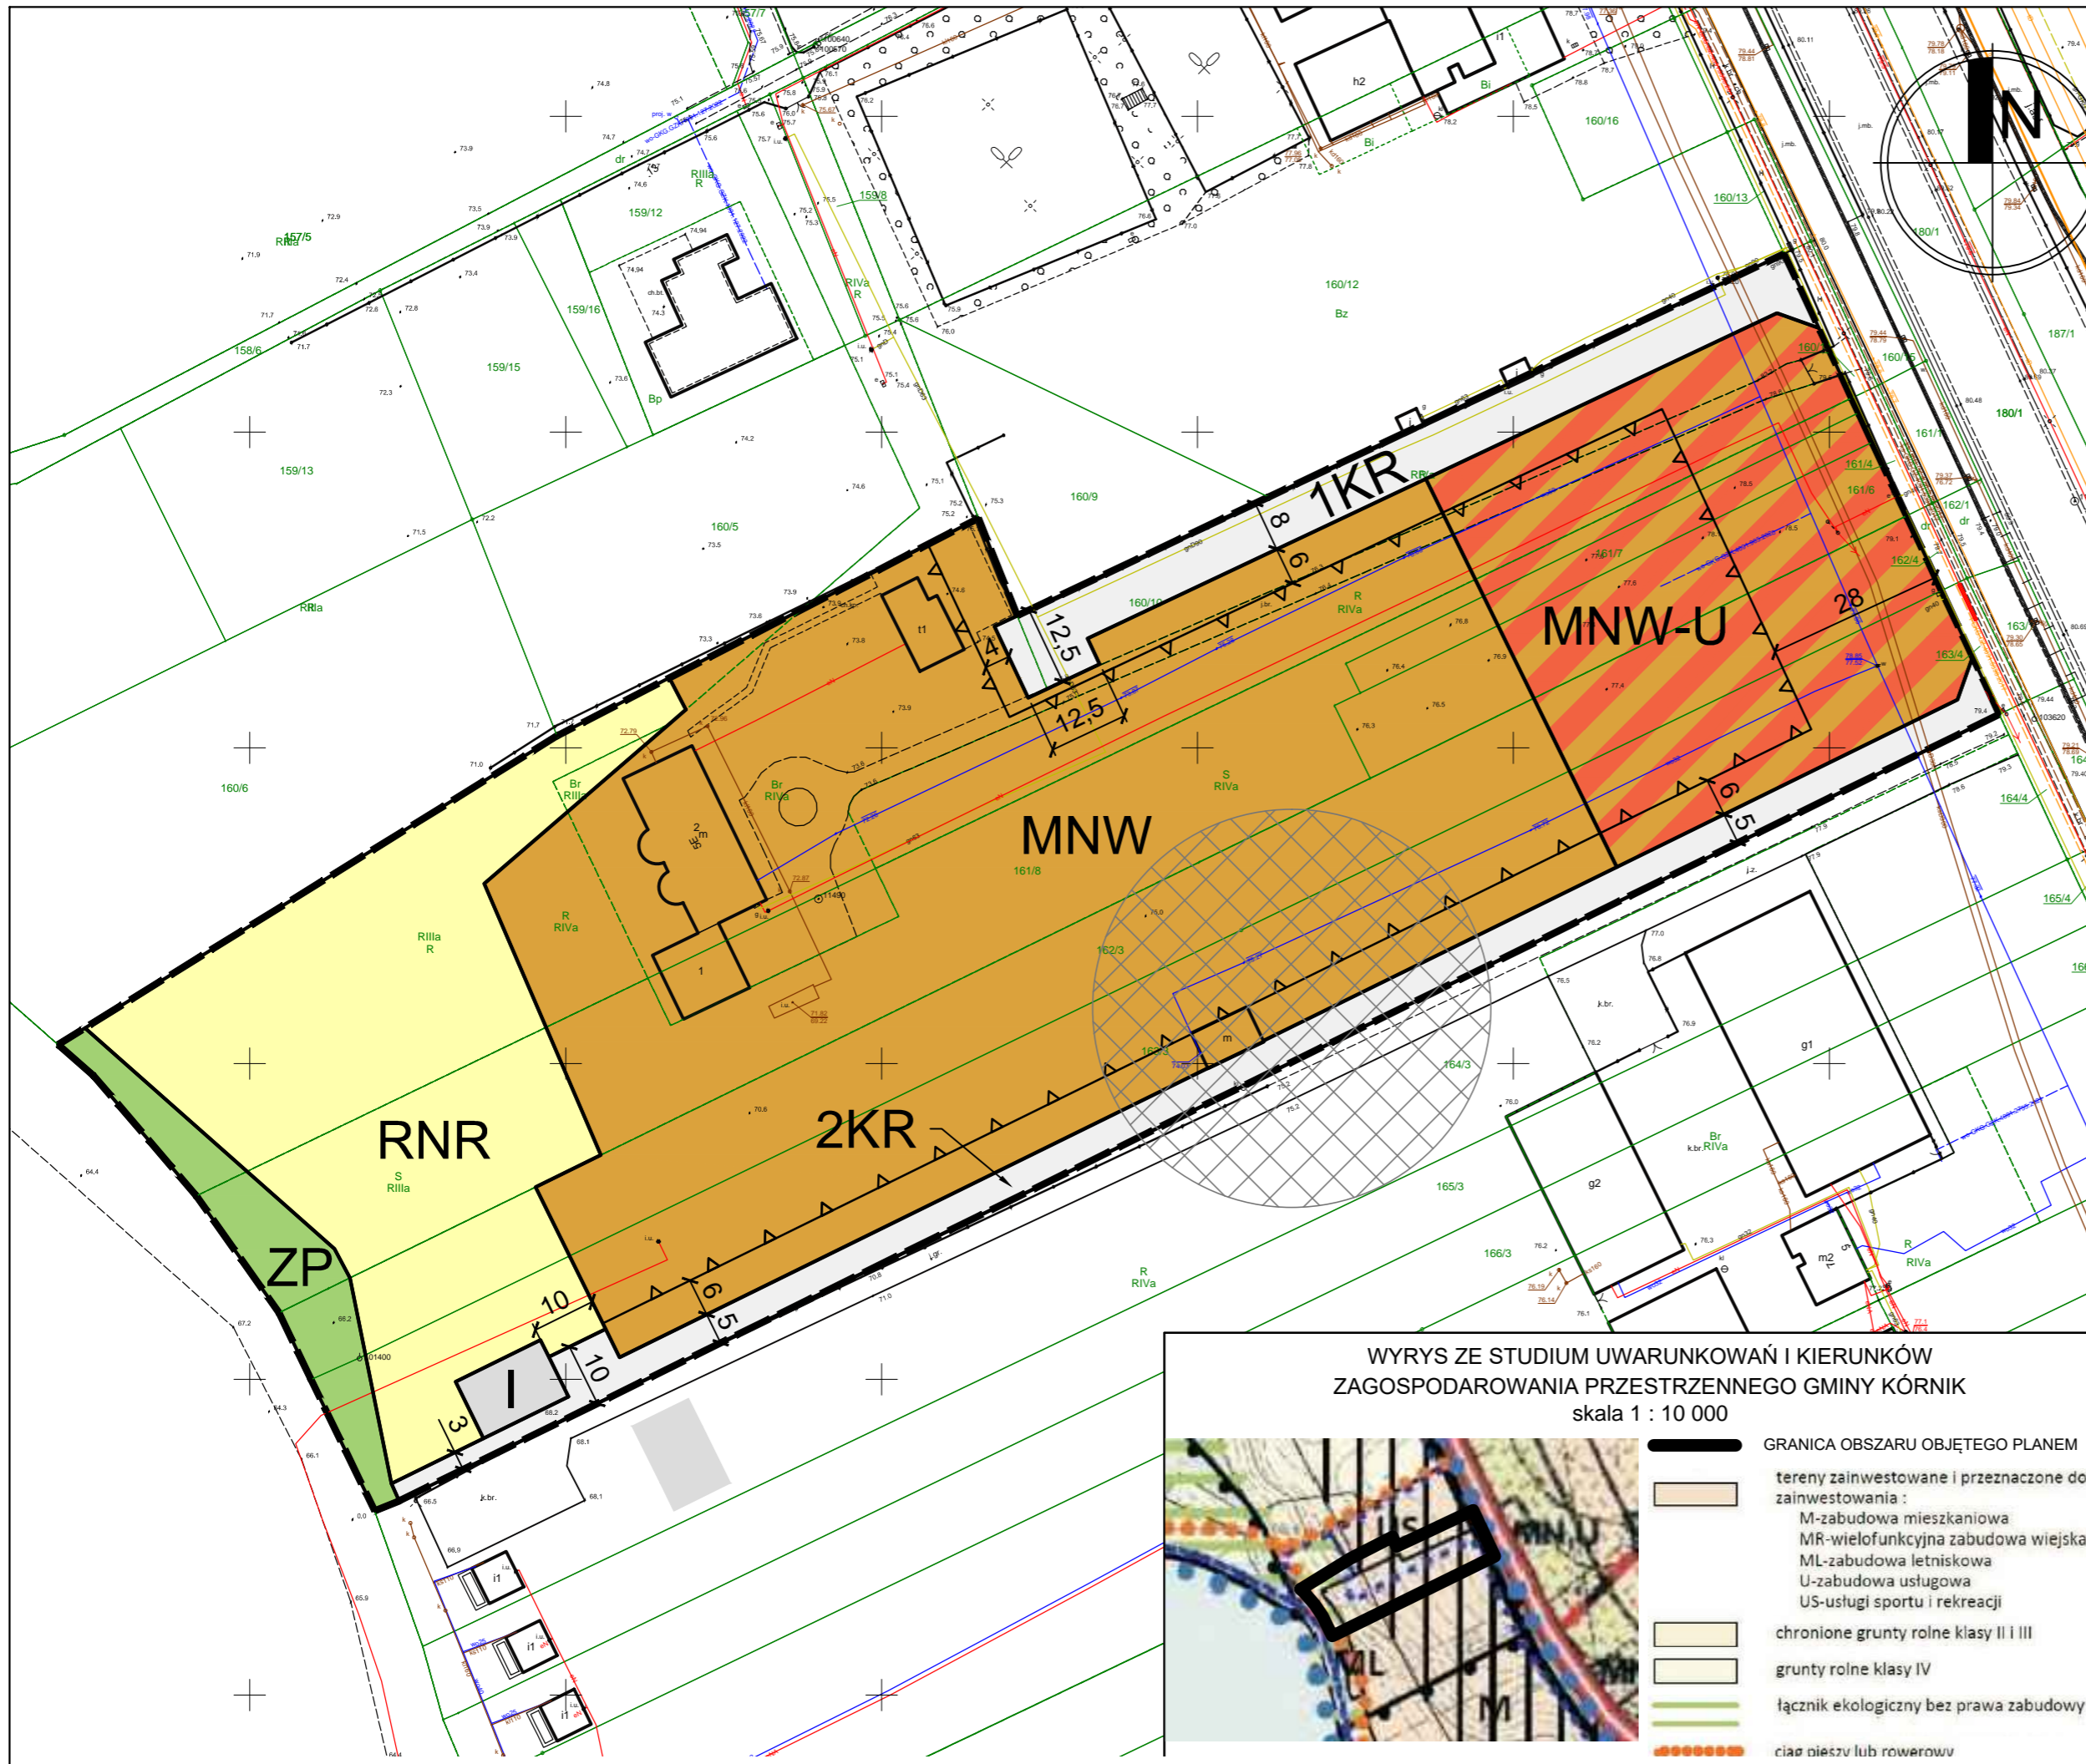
1KR

MNW-U

MNW

2KR

RNR

ZP

I

8
6
12,5
4
12,5
28
6
5
10
6
5
10
3

157/5
158/6
159/15
159/13
159/16
159/12
159/8
160/5
160/6
160/9
160/10
160/12
160/13
160/16
161/8
162/3
164/3
165/3
166/3
180/1
187/1
161/7
161/4
161/6
162/1
162/4
163/4
164/4
165/4

RIIIa
R
RIVa
S
Br
Bp
Bz
Bi
h2
g1
g2
m2
t1
i1
dr

WYRYS ZE STUDIUM UWARUNKOWAŃ I KIERUNKÓW ZAGOSPODAROWANIA PRZESTRZENNEGO GMINY KÓRNIK
skala 1 : 10 000

GRANICA OBSZARU OBJĘTEGO PLANEM

tereny zainwestowane i przeznaczone do zainwestowania :
M-zabudowa mieszkaniowa
MR-wielofunkcyjna zabudowa wiejska
ML-zabudowa letniskowa
U-zabudowa usługowa
US-usługi sportu i rekreacji

chronione grunty rolne klasy II i III

grunty rolne klasy IV

łącznik ekologiczny bez prawa zabudowy

ciąg pieszy lub rowerowy

US
MN,U
ML
M